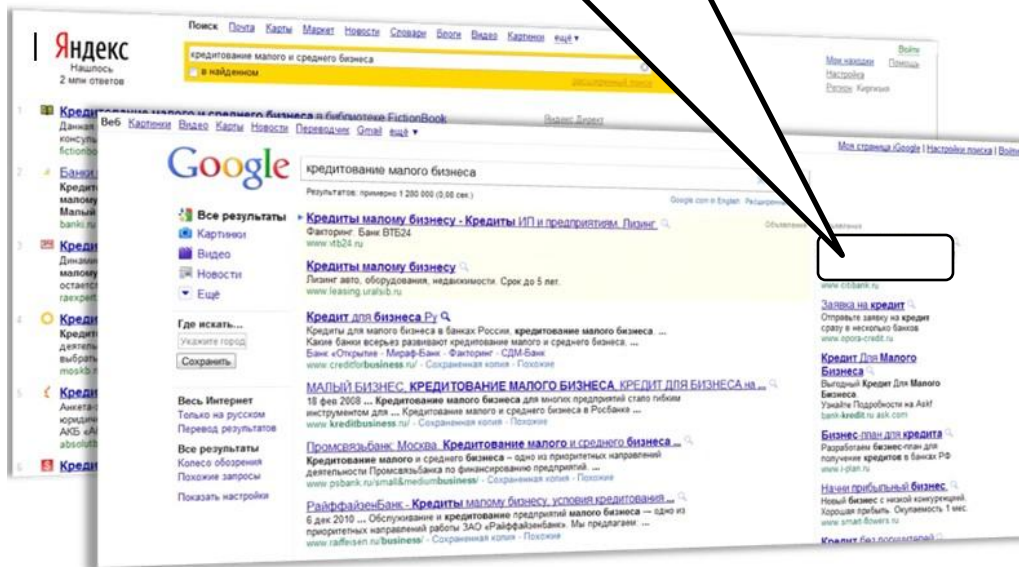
Яндекс
Нашлось
2 млн ответов

Поиск Почта Карты Маркет Новости Словари Блоги Видео Картинки ещё ▾

кредитование малого и среднего бизнеса

в найденном

расширенный поиск

Войти
Мои находки Помощь
Настройка
Регион: Киргизия

Кредитование малого и среднего бизнеса в библиотеке FictionBook
Данная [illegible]
консуль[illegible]
fictionbo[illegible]

Яндекс.Директ

Банки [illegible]
Кредит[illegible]
малому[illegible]
Малый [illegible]
banki.ru

Креди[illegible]
Динами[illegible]
малому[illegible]
остается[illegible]
raexpert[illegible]

Креди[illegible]
Кредит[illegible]
деятель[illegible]
выбрать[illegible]
moskb.r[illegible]

Креди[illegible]
Анкета-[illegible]
юридич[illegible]
АКБ «А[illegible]
absolut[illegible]

Креди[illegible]

Веб Картинки Видео Карты Новости Переводчик Gmail ещё ▾

Моя страница iGoogle | Настройки поиска | Войти

Google

кредитование малого бизнеса

Результатов: примерно 1 200 000 (0,08 сек.)

Google.com in English Расширенный поиск

Все результаты
Картинки
Видео
Новости
Ещё

Где искать...
Укажите город
Сохранить

Весь Интернет
Только на русском
Перевод результатов

Все результаты
Колесо обозрения
Похожие запросы

Показать настройки

Кредиты малому бизнесу - Кредиты ИП и предприятиям. Лизинг
Факторинг. Банк ВТБ24
www.vtb24.ru

Объявления

Кредиты малому бизнесу
Лизинг авто, оборудования, недвижимости. Срок до 5 лет.
www.leasing.uralsib.ru

Кредит для бизнеса Ру
Кредиты для малого бизнеса в банках России, кредитование малого бизнеса. ...
Какие банки всерьез развивают кредитование малого и среднего бизнеса. ...
Банк «Открытие» - Мираф-Банк - Факторинг - СДМ-Банк
www.creditforbusiness.ru/ - Сохраненная копия - Похожие

МАЛЫЙ БИЗНЕС. КРЕДИТОВАНИЕ МАЛОГО БИЗНЕСА. КРЕДИТ ДЛЯ БИЗНЕСА на ...
18 фев 2008 ... Кредитование малого бизнеса для многих предприятий стало гибким инструментом для ... Кредитование малого и среднего бизнеса в Росбанке ...
www.kreditbusiness.ru/ - Сохраненная копия - Похожие

Промсвязьбанк Москва. Кредитование малого и среднего бизнеса ...
Кредитование малого и среднего бизнеса – одно из приоритетных направлений деятельности Промсвязьбанка по финансированию предприятий. ...
www.psbank.ru/small&mediumbusiness/ - Сохраненная копия - Похожие

РайффайзенБанк - Кредиты малому бизнесу, условия кредитования ...
6 дек 2010 ... Обслуживание и кредитование предприятий малого бизнеса — одно из приоритетных направлений работы ЗАО «Райффайзенбанк». Мы предлагаем ...
www.raiffeisen.ru/business/ - Сохраненная копия - Похожие

www.citibank.ru

Заявка на кредит
Отправьте заявку на кредит сразу в несколько банков
www.opora-credit.ru

Кредит Для Малого Бизнеса
Выгодный Кредит Для Малого Бизнеса.
Узнайте Подробности на Ask!
bank-kredit.ru.ask.com

Бизнес-план для кредита
Разработаем бизнес-план для получение кредитов в банках РФ
www.i-plan.ru

Начни прибыльный бизнес.
Новый бизнес с низкой конкуренцией.
Хорошая прибыль. Окупаемость 1 мес.
www.smart-flowers.ru

Кредит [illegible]